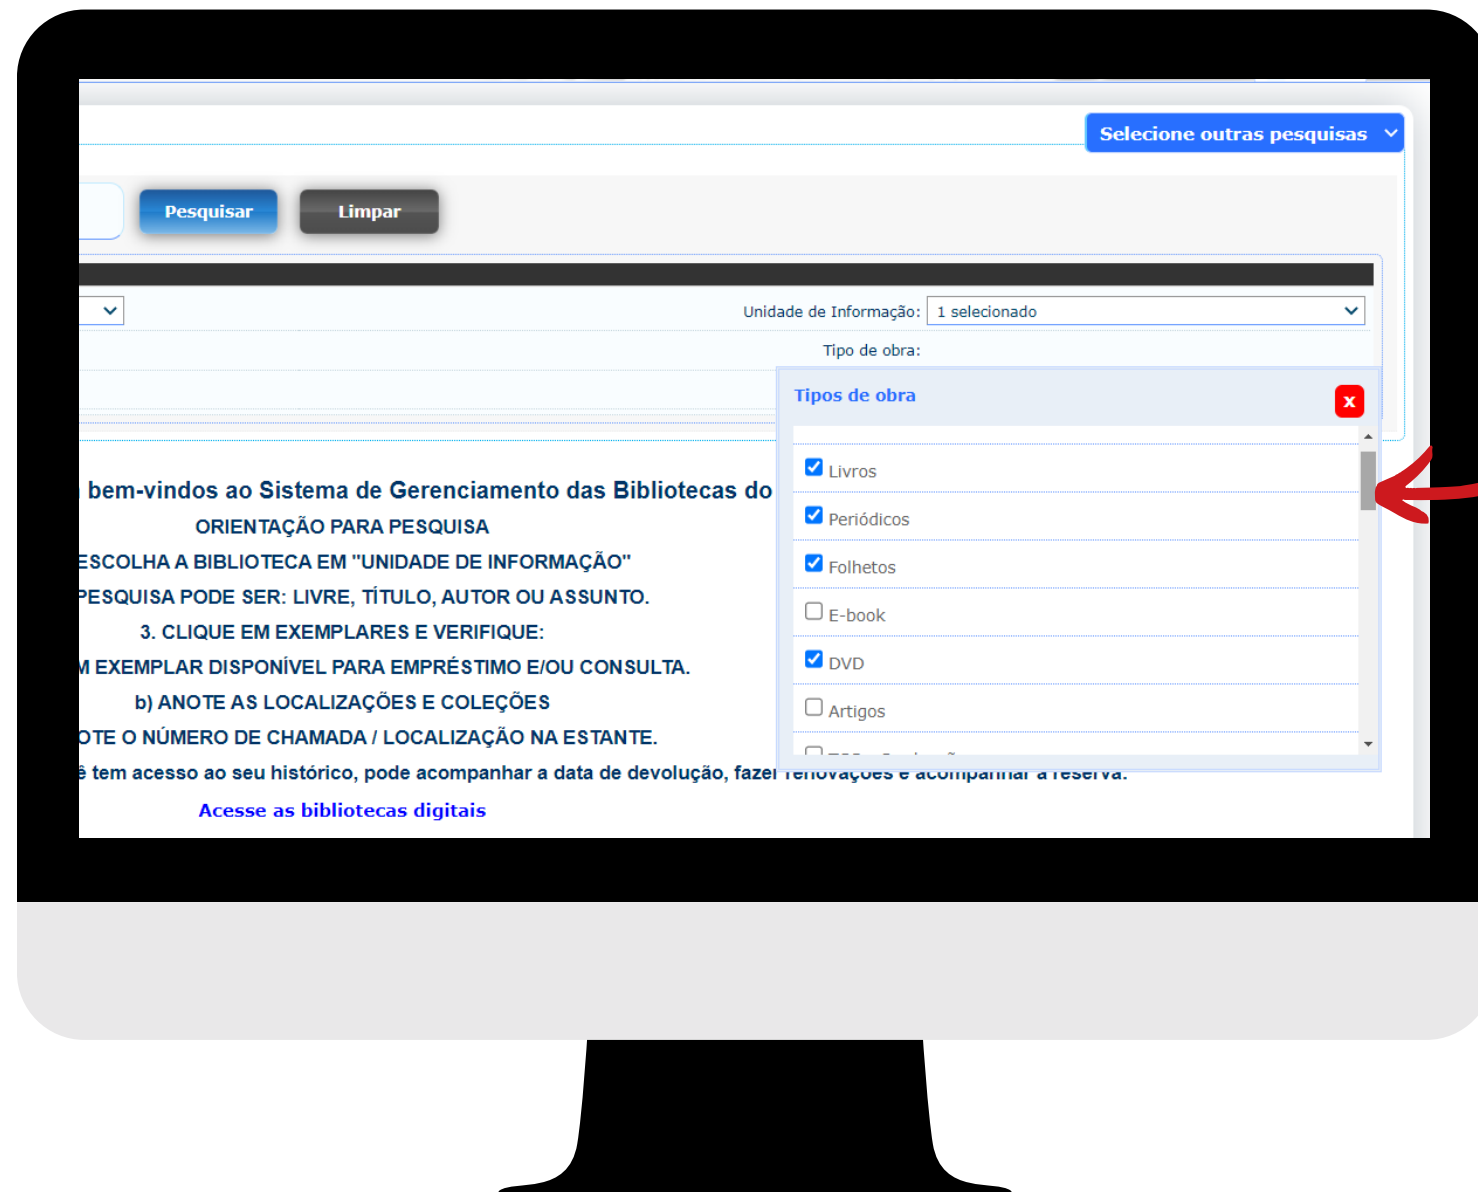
Selecione outras pesquisas

Pesquisar

Limpar

Unidade de Informação: 1 selecionado

Tipo de obra:

Tipos de obra

x

Livros

Periódicos

Folhetos

E-book

DVD

Artigos

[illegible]

bem-vindos ao Sistema de Gerenciamento das Bibliotecas do

ORIENTAÇÃO PARA PESQUISA

ESCOLHA A BIBLIOTECA EM "UNIDADE DE INFORMAÇÃO"

PESQUISA PODE SER: LIVRE, TÍTULO, AUTOR OU ASSUNTO.

3. CLIQUE EM EXEMPLARES E VERIFIQUE:

M EXEMPLAR DISPONÍVEL PARA EMPRÉSTIMO E/OU CONSULTA.

b) ANOTE AS LOCALIZAÇÕES E COLEÇÕES

OTE O NÚMERO DE CHAMADA / LOCALIZAÇÃO NA ESTANTE.

ê tem acesso ao seu histórico, pode acompanhar a data de devolução, fazer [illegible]

Acesse as bibliotecas digitais